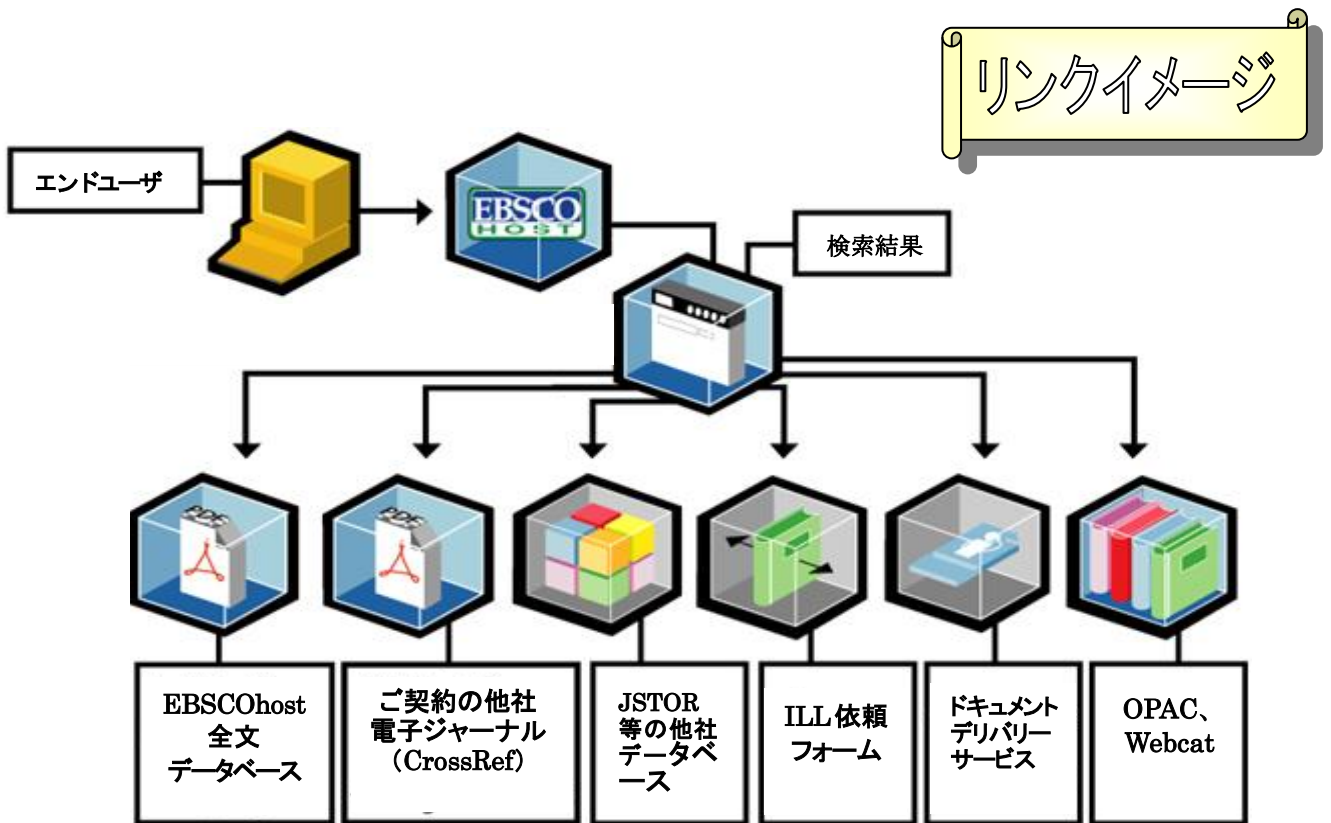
リンクイメージ

エンドユーザ

EBSCO HOST

検索結果

PDF

PDF

EBSCOhost 全文 データベース

ご契約の他社 電子ジャーナル (CrossRef)

JSTOR 等の他社 データベース

ILL依頼 フォーム

ドキュメント デリバリー サービス

OPAC、 Webcat